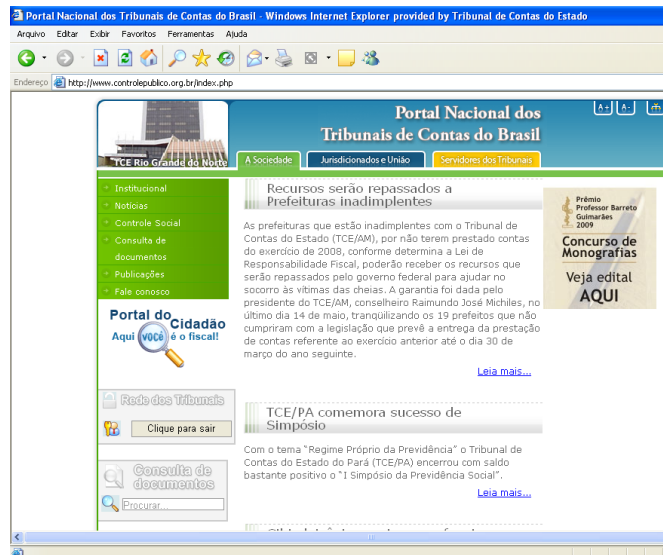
Portal Nacional dos Tribunais de Contas do Brasil - Windows Internet Explorer provided by Tribunal de Contas do Estado

Arquivo Editar Exibir Favoritos Ferramentas Ajuda

Endereço http://www.controlepublico.org.br/index.php

TCE Rio Grande do Norte

Portal Nacional dos Tribunais de Contas do Brasil

A+ A-

A Sociedade Jurisdicionados e União Servidores dos Tribunais

Institucional
Notícias
Controle Social
Consulta de documentos
Publicações
Fale conosco

Portal do Cidadão
Aqui você é o fiscal!

Rede dos Tribunais
Clique para sair

Consulta de documentos
Procurar...

Recursos serão repassados a Prefeituras inadimplentes

As prefeituras que estão inadimplentes com o Tribunal de Contas do Estado (TCE/AM), por não terem prestado contas do exercício de 2008, conforme determina a Lei de Responsabilidade Fiscal, poderão receber os recursos que serão repassados pelo governo federal para ajudar no socorro às vítimas das cheias. A garantia foi dada pelo presidente do TCE/AM, conselheiro Raimundo José Michiles, no último dia 14 de maio, tranquilizando os 19 prefeitos que não cumpriram com a legislação que prevê a entrega da prestação de contas referente ao exercício anterior até o dia 30 de março do ano seguinte.

Leia mais...

TCE/PA comemora sucesso de Simpósio

Com o tema "Regime Próprio da Previdência" o Tribunal de Contas do Estado do Pará (TCE/PA) encerrou com saldo bastante positivo o "I Simpósio da Previdência Social".

Leia mais...

Prêmio Professor Barreto Guimarães 2009
Concurso de Monografias
Veja edital AQUI